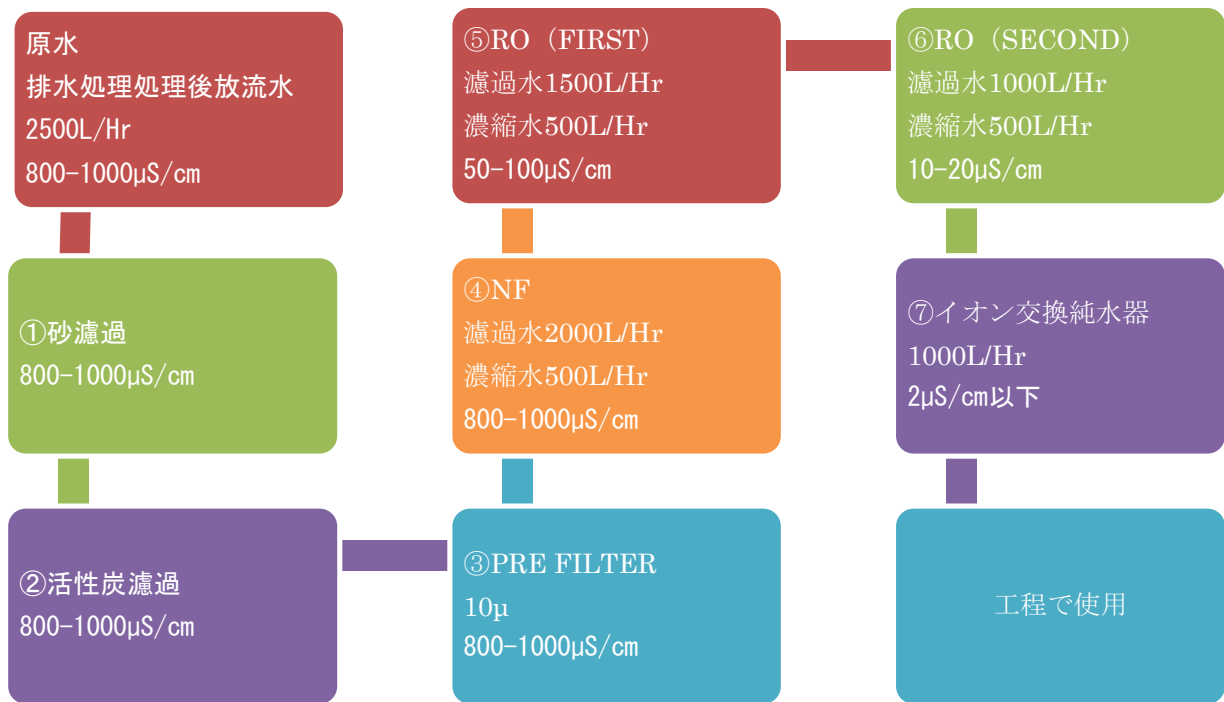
原水
排水処理処理後放流水
2500L/Hr
800-1000μS/cm

⑤RO（FIRST）
濾過水1500L/Hr
濃縮水500L/Hr
50-100μS/cm

⑥RO（SECOND）
濾過水1000L/Hr
濃縮水500L/Hr
10-20μS/cm

①砂濾過
800-1000μS/cm

④NF
濾過水2000L/Hr
濃縮水500L/Hr
800-1000μS/cm

⑦イオン交換純水器
1000L/Hr
2μS/cm以下

②活性炭濾過
800-1000μS/cm

③PRE FILTER
10μ
800-1000μS/cm

工程で使用